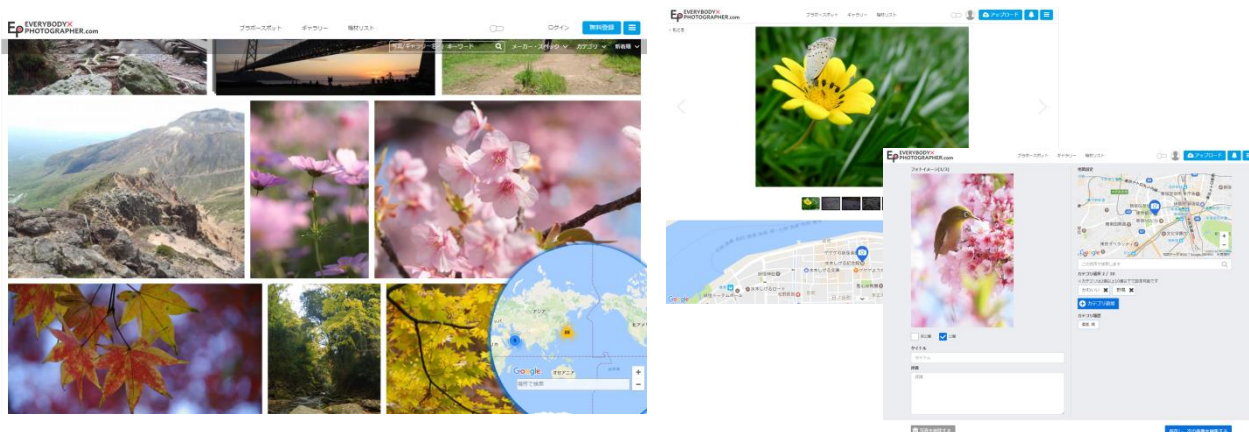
EVERYBODY×PHOTOGRAPHER.com

フラボースポット ギャラリー 機材リスト

ログイン 無料登録

キーワード

メーカー・メディア カテゴリ 新着順

Google

場所で検索

EVERYBODY×PHOTOGRAPHER.com

フラボースポット ギャラリー 機材リスト

アップロード

EVERYBODY×PHOTOGRAPHER.com

フラボースポット ギャラリー 機材リスト

アップロード

Google

カテゴリ追加

タイトル

説明